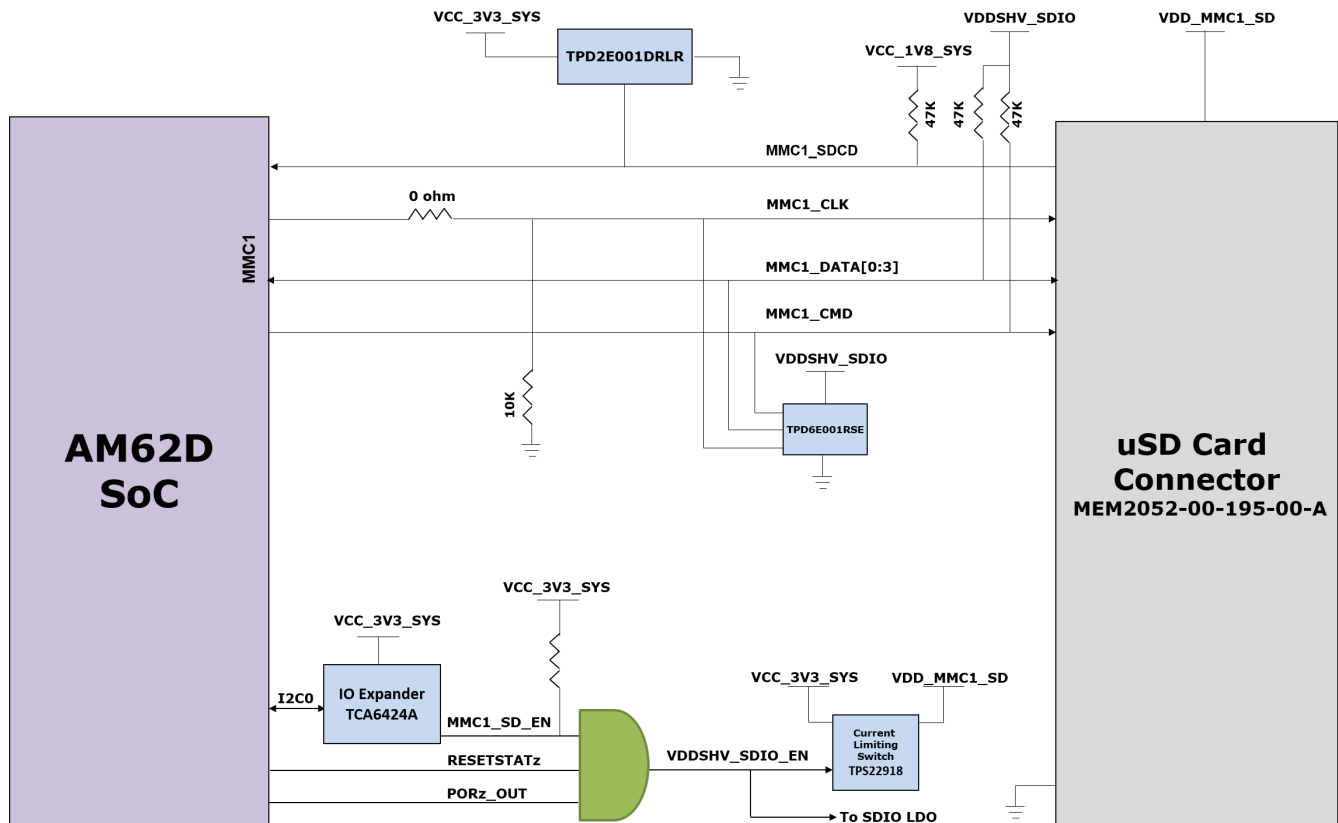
VCC_3V3_SYS
TPD2E001DRLR
VDDSHV_SDIO
VDD_MMC1_SD
VCC_1V8_SYS
47K
47K
47K
MMC1_SDCD
0 ohm
MMC1_CLK
MMC1
MMC1_DATA[0:3]
MMC1_CMD
VDDSHV_SDIO
10K
TPD6E001RSE
AM62D SoC
uSD Card Connector
MEM2052-00-195-00-A
VCC_3V3_SYS
VCC_3V3_SYS
I2C0
IO Expander
TCA6424A
MMC1_SD_EN
VCC_3V3_SYS
VDD_MMC1_SD
Current Limiting Switch
TPS22918
VDDSHV_SDIO_EN
RESETSTATz
PORz_OUT
To SDIO LDO